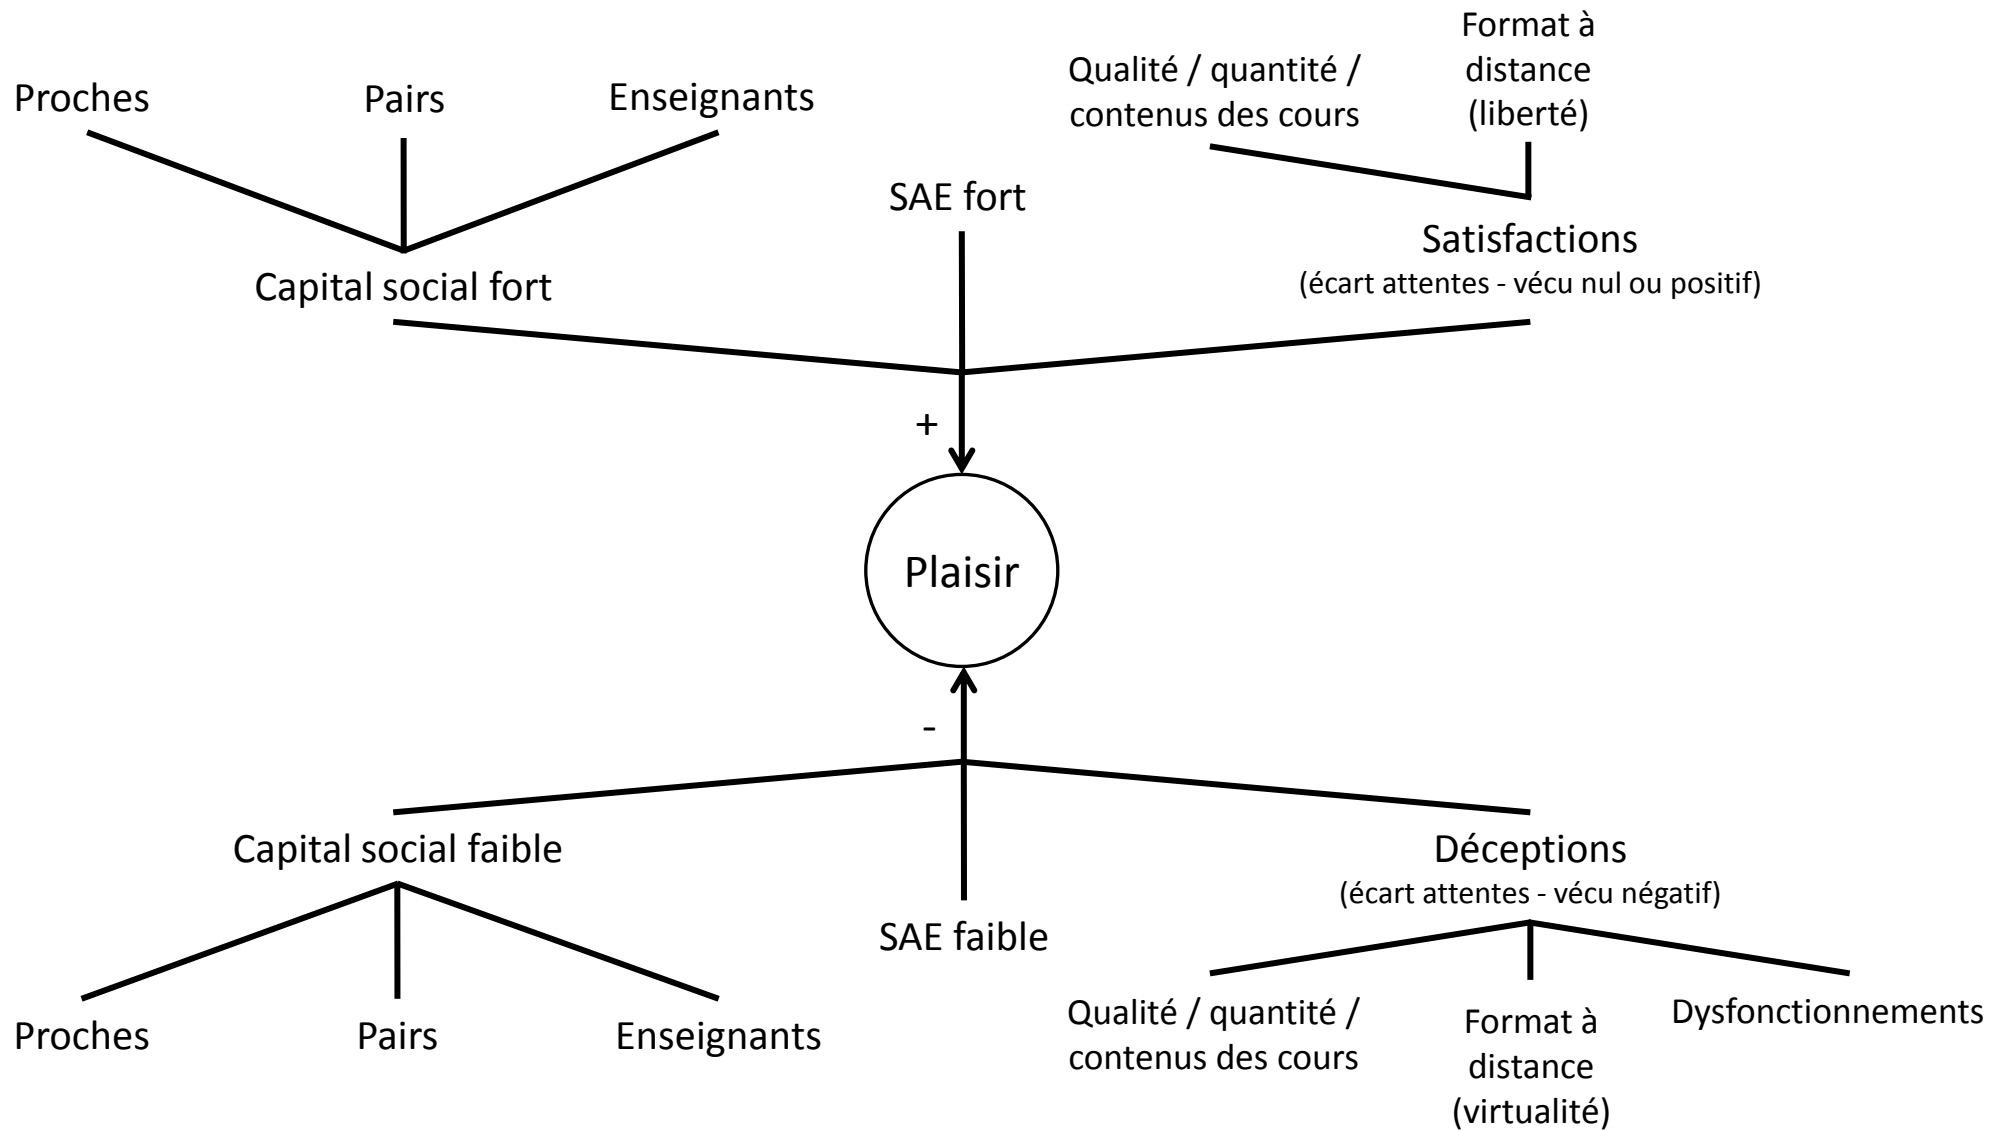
Proches
Pairs
Enseignants
Qualité / quantité / contenus des cours
Format à distance (liberté)
SAE fort
Capital social fort
Satisfactions
(écart attentes - vécu nul ou positif)
+
Plaisir
-
Capital social faible
SAE faible
Déceptions
(écart attentes - vécu négatif)
Proches
Pairs
Enseignants
Qualité / quantité / contenus des cours
Format à distance (virtualité)
Dysfonctionnements